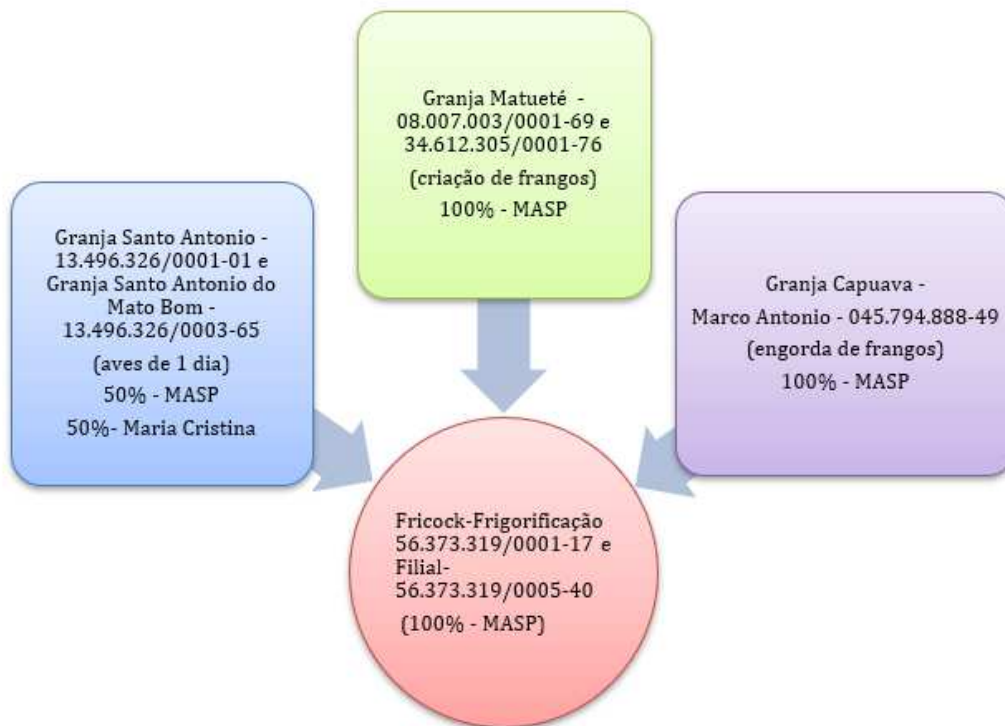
Granja Matueté - 08.007.003/0001-69 e 34.612.305/0001-76

(criação de frangos)

100% - MASP

Granja Santo Antonio - 13.496.326/0001-01 e Granja Santo Antonio do Mato Bom - 13.496.326/0003-65

(aves de 1 dia)

50% - MASP

50%- Maria Cristina

Granja Capuava -

Marco Antonio - 045.794.888-49

(engorda de frangos)

100% - MASP

Fricock-Frigorificação 56.373.319/0001-17 e Filial- 56.373.319/0005-40

(100% - MASP)